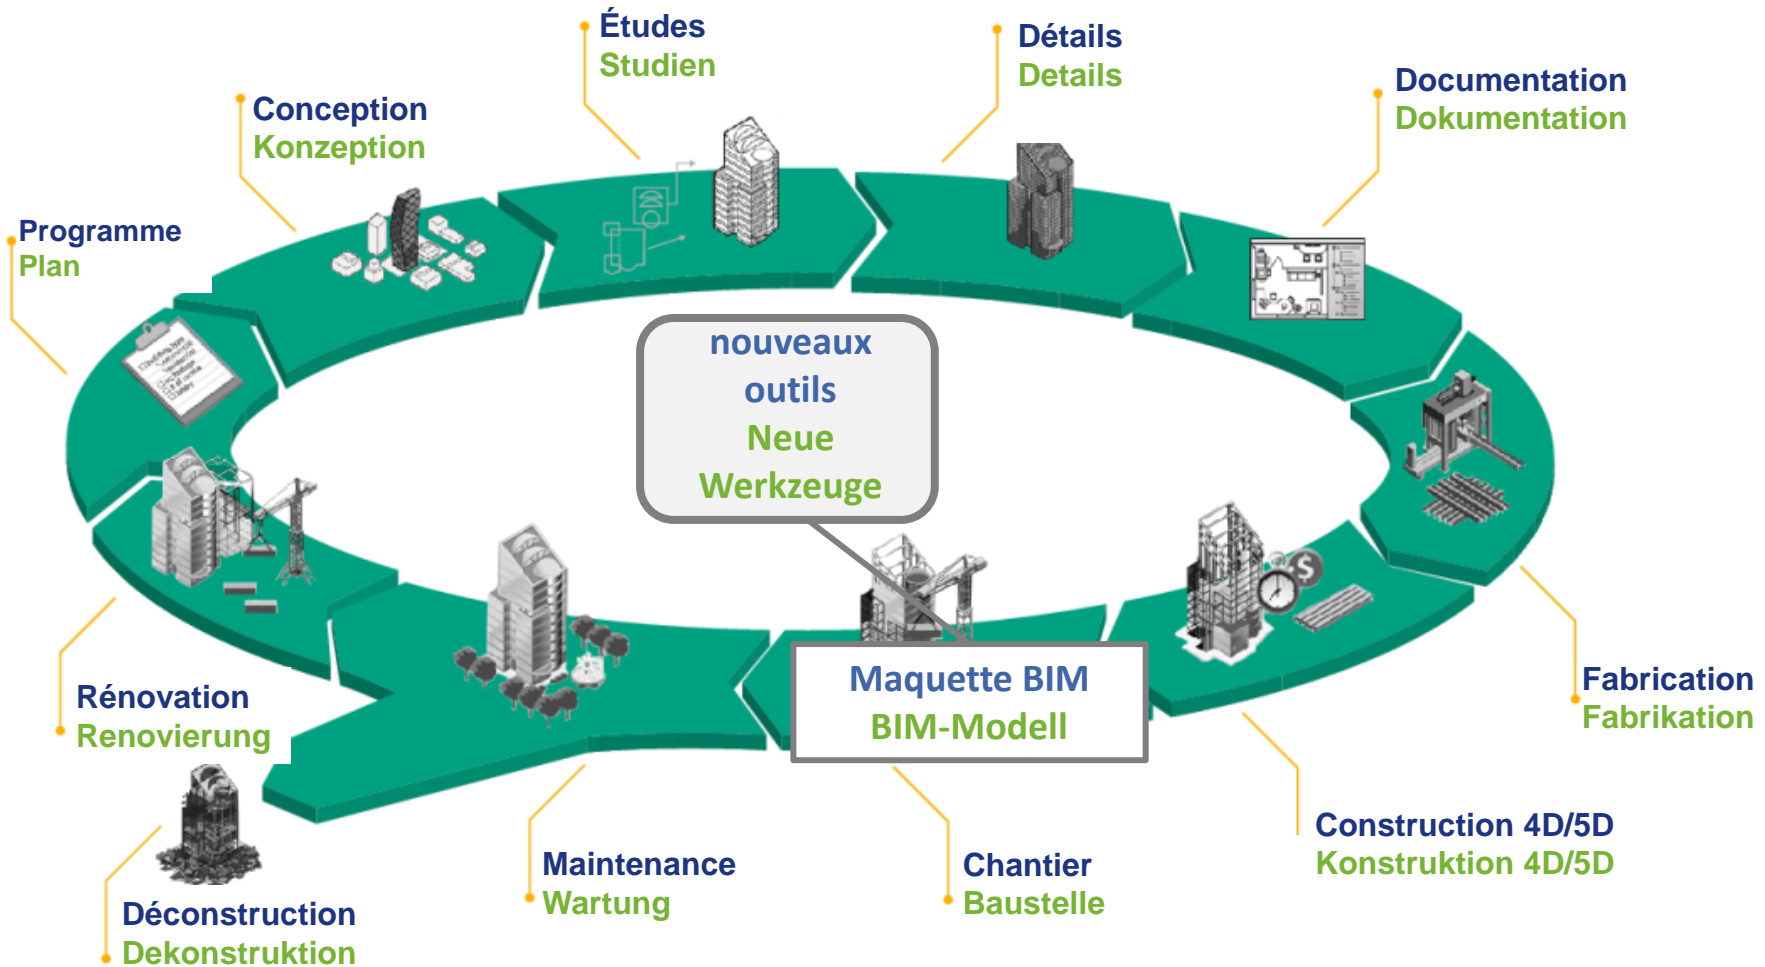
Études
Studien

Détails
Details

Conception
Konzeption

Documentation
Dokumentation

Programme
Plan

nouveaux
outils
Neue
Werkzeuge

Fabrication
Fabrikation

Rénovation
Renovierung

Maquette BIM
BIM-Modell

Construction 4D/5D
Konstruktion 4D/5D

Maintenance
Wartung

Chantier
Baustelle

Déconstruction
Dekonstruktion